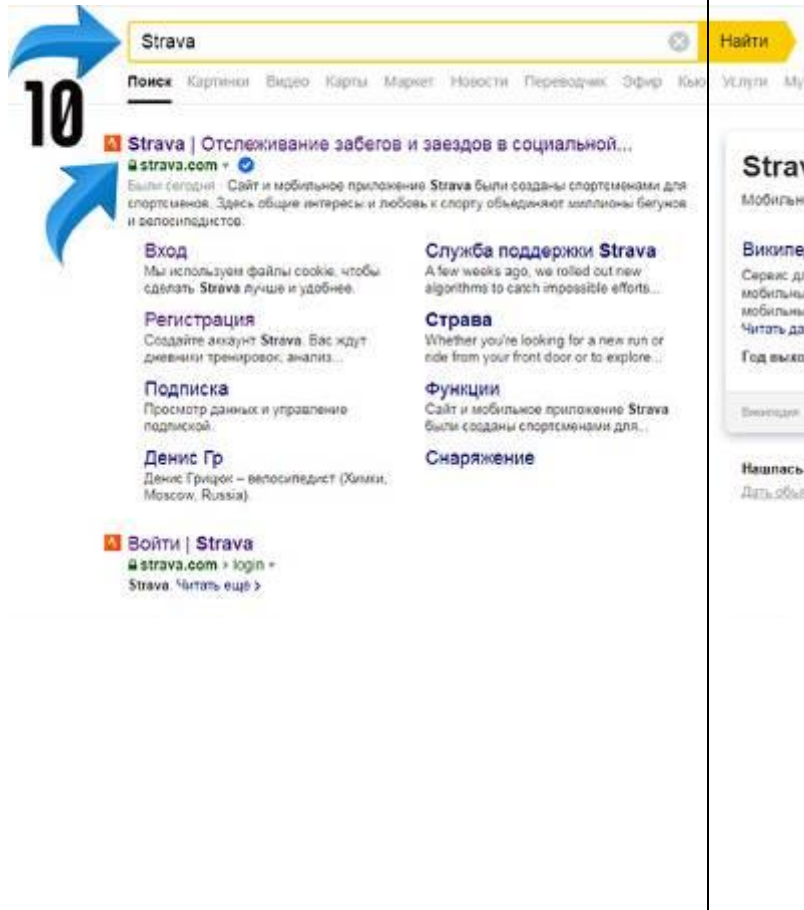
10

Strava

Найти

Поиск Картинки Видео Карты Маркет Новости Переводчик Эфир Кью Услуги Му

Strava | Отслеживание забегов и заездов в социальной...
strava.com
Были сегодня · Сайт и мобильное приложение Strava были созданы спортсменами для спортсменов. Здесь общие интересы и любовь к спорту объединяют миллионы бегунов и велосипедистов.

Вход
Мы используем файлы cookie, чтобы сделать Strava лучше и удобнее.

Служба поддержки Strava
A few weeks ago, we rolled out new algorithms to catch impossible efforts...

Регистрация
Создайте аккаунт Strava. Вас ждут дневники тренировок, анализ...

Страва
Whether you're looking for a new run or ride from your front door or to explore...

Подписка
Просмотр данных и управление подпиской.

Функции
Сайт и мобильное приложение Strava были созданы спортсменами для...

Денис Гр
Денис Грицюк – велосипедист (Химки, Moscow, Russia).

Снаряжение

Войти | Strava
strava.com › login
Strava. Читать ещё ›

Strav
Мобильн

Википе
Сервис д
мобильн
мобильн
Читать да
Год выхо

Википедия

Нашлась
Дать объ